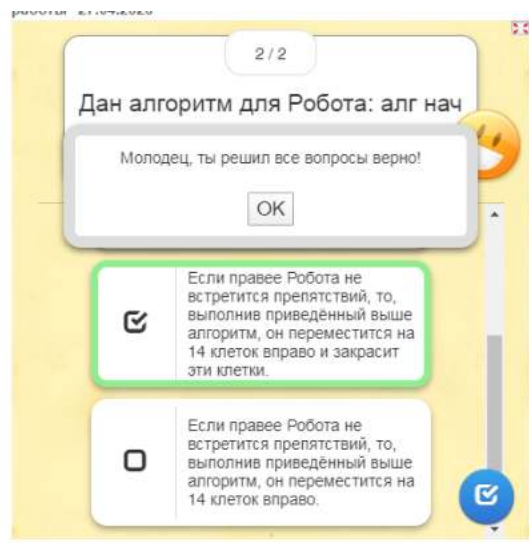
работы 27.04.2020

2/2

Дан алгоритм для Робота: алг нач

Молодец, ты решил все вопросы верно!

OK

Если правее Робота не встретится препятствий, то, выполнив приведённый выше алгоритм, он переместится на 14 клеток вправо и закрасит эти клетки.

Если правее Робота не встретится препятствий, то, выполнив приведённый выше алгоритм, он переместится на 14 клеток вправо.